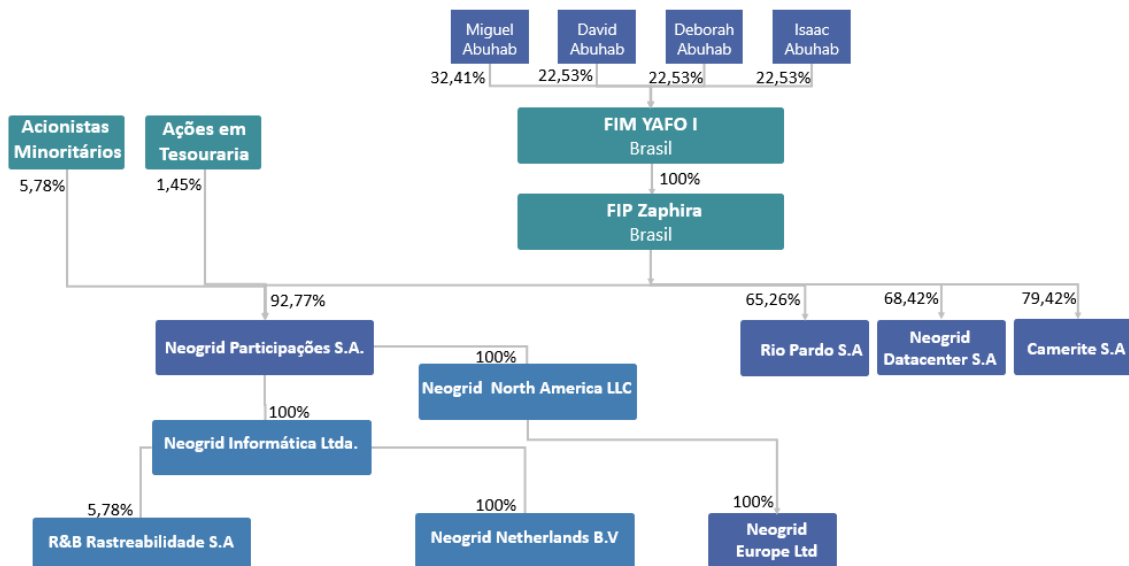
Miguel Abuhab
David Abuhab
Deborah Abuhab
Isaac Abuhab
32,41%
22,53%
22,53%
22,53%

FIM YAFO I
Brasil

100%

FIP Zaphira
Brasil

Acionistas Minoritários
5,78%

Ações em Tesouraria
1,45%

92,77%
65,26%
68,42%
79,42%

Neogrid Participações S.A.
100%
Neogrid North America LLC
Rio Pardo S.A
Neogrid Datacenter S.A
Camerite S.A

100%
Neogrid Informática Ltda.

5,78%
R&B Rastreabilidade S.A
100%
Neogrid Netherlands B.V
100%
Neogrid Europe Ltd